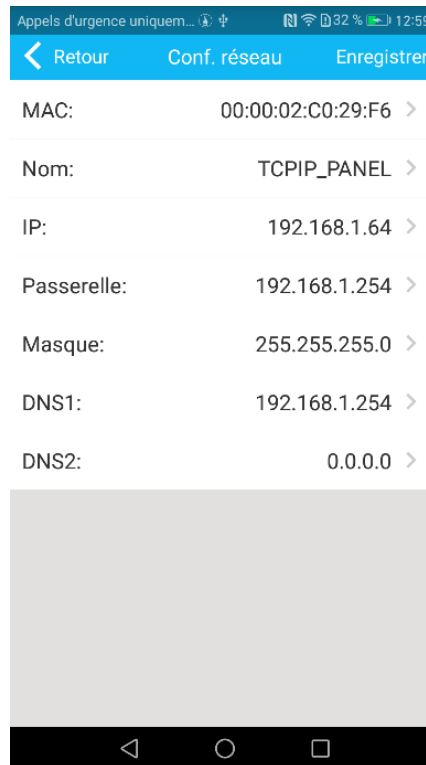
Appels d'urgence uniquem... 32 % 12:5

Retour Conf. réseau Enregistrer

MAC: 00:00:02:C0:29:F6

Nom: TCPIP_PANEL

IP: 192.168.1.64

Passerelle: 192.168.1.254

Masque: 255.255.255.0

DNS1: 192.168.1.254

DNS2: 0.0.0.0